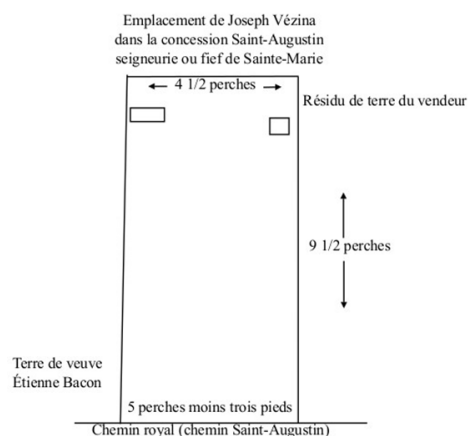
Emplacement de Joseph Vézina
dans la concession Saint-Augustin
seigneurie ou fief de Sainte-Marie

4 1/2 perches

Résidu de terre du vendeur

9 1/2 perches

Terre de veuve
Étienne Bacon

5 perches moins trois pieds

Chemin royal (chemin Saint-Augustin)